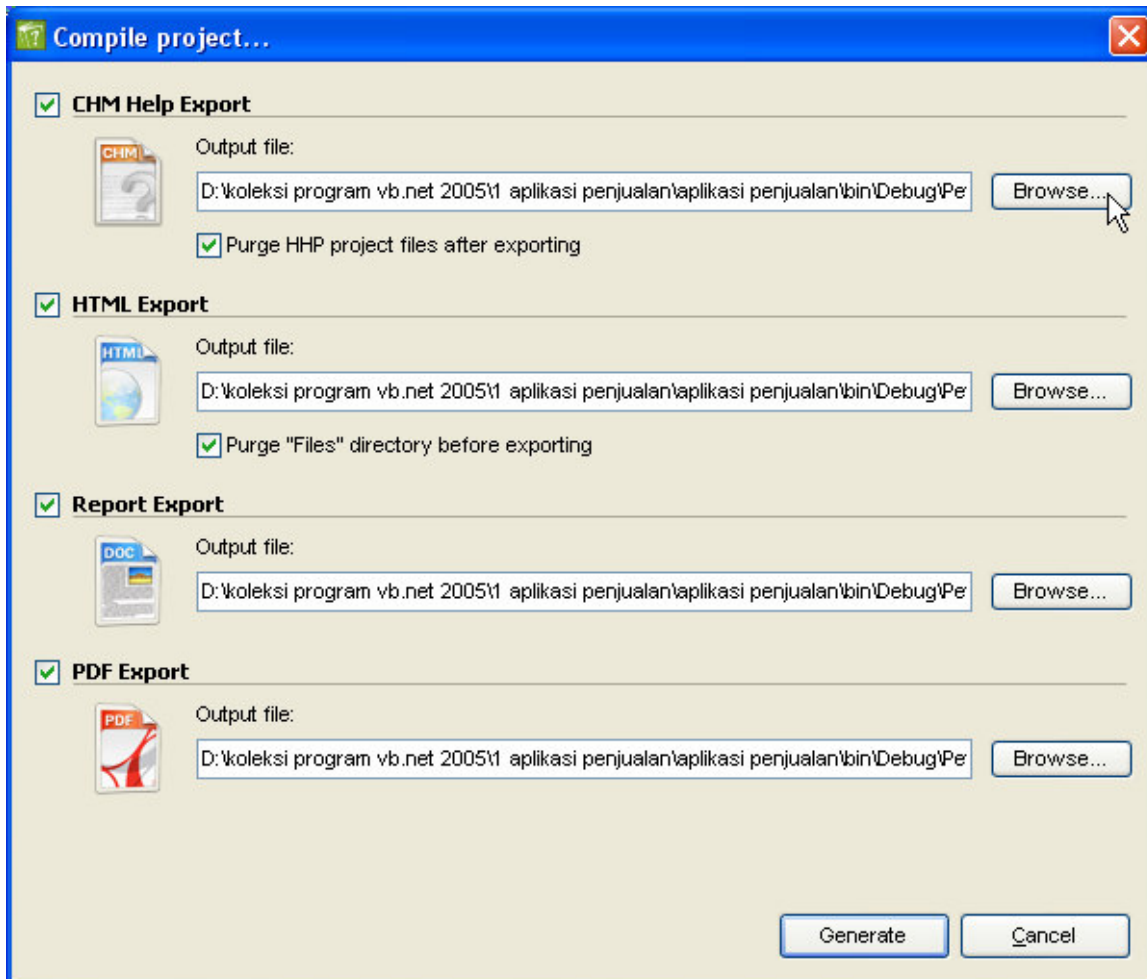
Compile project...

CHM Help Export

CHM

Output file:

D:\koleksi program vb.net 2005\1 aplikasi penjualan\aplikasi penjualan\bin\Debug\Pe

Browse...

Purge HHP project files after exporting

HTML Export

HTML

Output file:

D:\koleksi program vb.net 2005\1 aplikasi penjualan\aplikasi penjualan\bin\Debug\Pe

Browse...

Purge "Files" directory before exporting

Report Export

DOC

Output file:

D:\koleksi program vb.net 2005\1 aplikasi penjualan\aplikasi penjualan\bin\Debug\Pe

Browse...

PDF Export

PDF

Output file:

D:\koleksi program vb.net 2005\1 aplikasi penjualan\aplikasi penjualan\bin\Debug\Pe

Browse...

Generate

Cancel